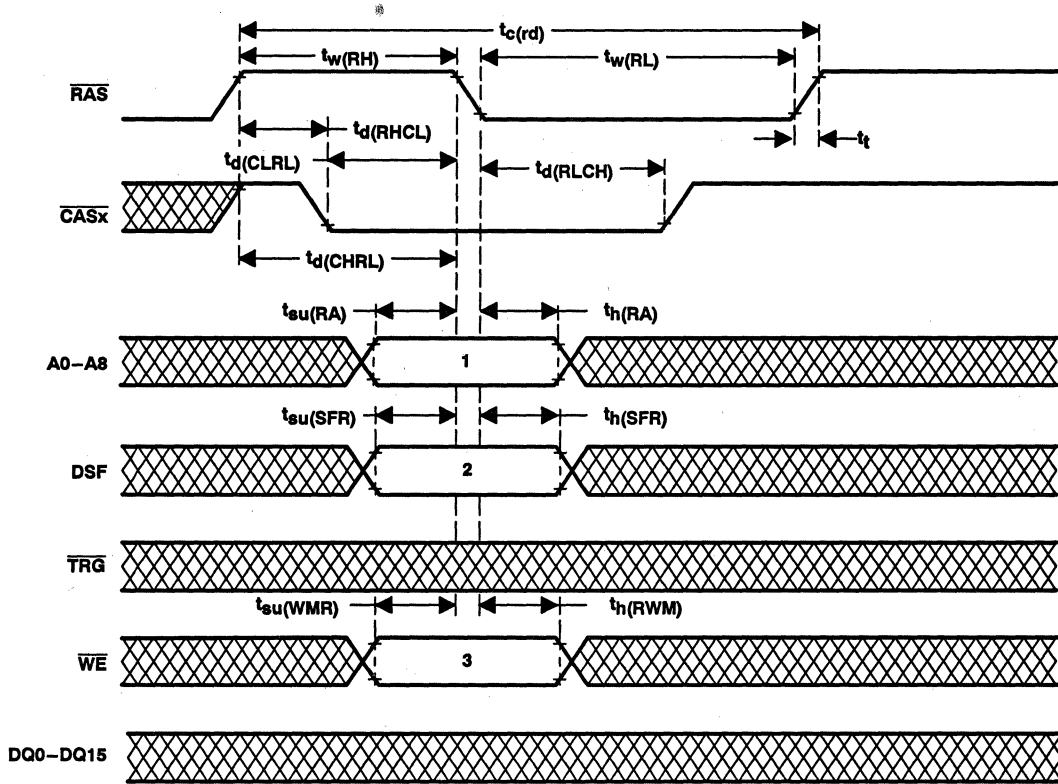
$t_{c(rd)}$
$t_{w(RH)}$
$t_{w(RL)}$
$\overline{RAS}$
$t_{d(RHCL)}$
$t_t$
$t_{d(CLRL)}$
$t_{d(RLCH)}$
$\overline{CASx}$
$t_{d(CHRL)}$
$t_{su(RA)}$
$t_{h(RA)}$
A0–A8
1
$t_{su(SFR)}$
$t_{h(SFR)}$
DSF
2
$\overline{TRG}$
$t_{su(WMR)}$
$t_{h(RWM)}$
$\overline{WE}$
3
DQ0–DQ15